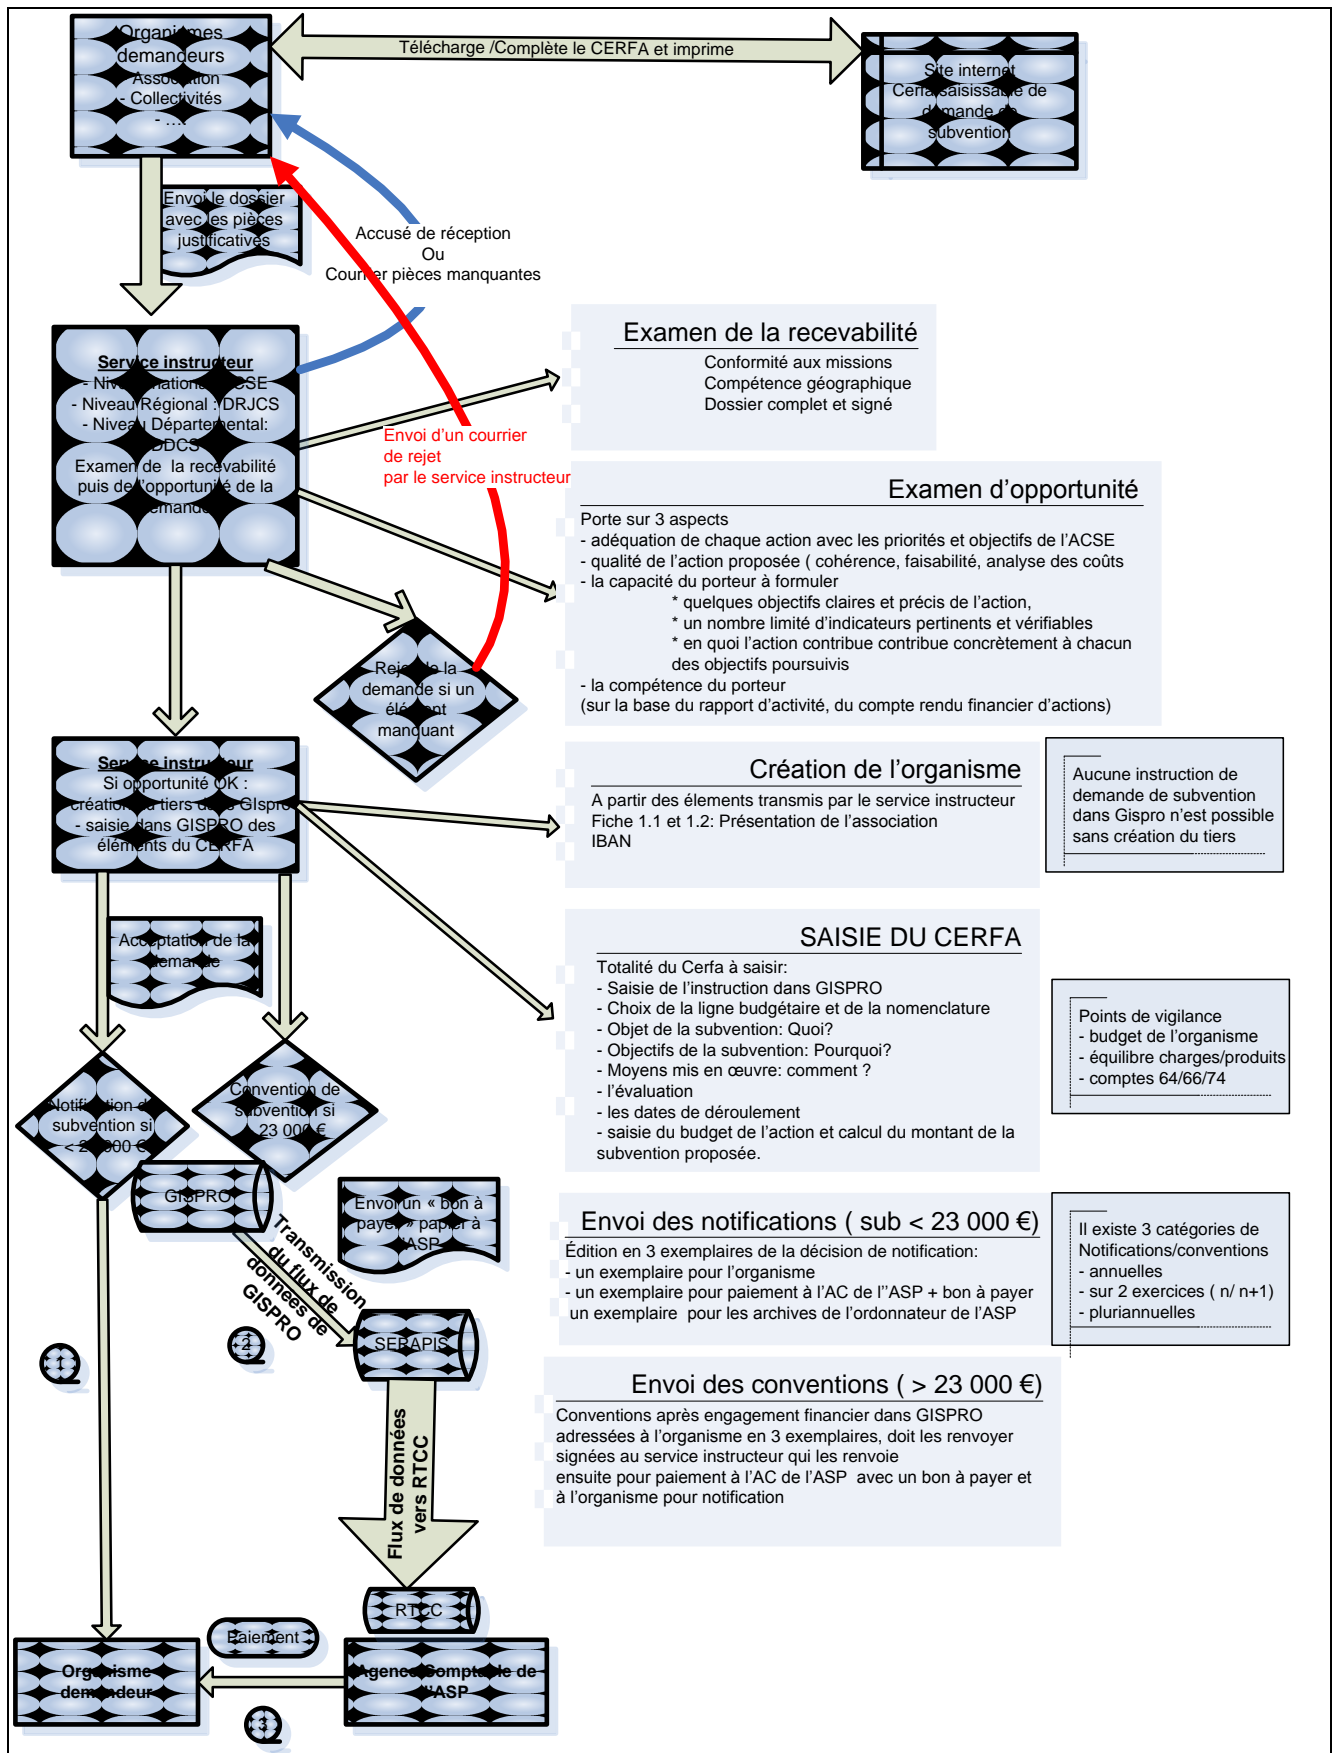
Organismes demandeurs
- Association
- Collectivités
- …

Télécharge /Complète le CERFA et imprime

Site internet
Cerfa saisissable de demande de subvention

Envoi le dossier avec les pièces justificatives

Accusé de réception
Ou
Courrier pièces manquantes

Service instructeur
- Niveau national : ACSE
- Niveau Régional : DRJCS
- Niveau Départemental: DDCS
Examen de la recevabilité puis de l'opportunité de la demande

Envoi d'un courrier de rejet par le service instructeur

Examen de la recevabilité
Conformité aux missions
Compétence géographique
Dossier complet et signé

Examen d'opportunité
Porte sur 3 aspects
- adéquation de chaque action avec les priorités et objectifs de l'ACSE
- qualité de l'action proposée ( cohérence, faisabilité, analyse des coûts
- la capacité du porteur à formuler
* quelques objectifs claires et précis de l'action,
* un nombre limité d'indicateurs pertinents et vérifiables
* en quoi l'action contribue contribue concrètement à chacun des objectifs poursuivis
- la compétence du porteur
(sur la base du rapport d'activité, du compte rendu financier d'actions)

Rejet de la demande si un élément manquant

Service instructeur
Si opportunité OK :
création du tiers dans GIspro
- saisie dans GISPRO des éléments du CERFA

Création de l'organisme
A partir des élements transmis par le service instructeur
Fiche 1.1 et 1.2: Présentation de l'association
IBAN

Aucune instruction de demande de subvention dans Gispro n'est possible sans création du tiers

Acceptation de la demande

SAISIE DU CERFA
Totalité du Cerfa à saisir:
- Saisie de l'instruction dans GISPRO
- Choix de la ligne budgétaire et de la nomenclature
- Objet de la subvention: Quoi?
- Objectifs de la subvention: Pourquoi?
- Moyens mis en œuvre: comment ?
- l'évaluation
- les dates de déroulement
- saisie du budget de l'action et calcul du montant de la subvention proposée.

Points de vigilance
- budget de l'organisme
- équilibre charges/produits
- comptes 64/66/74

Notification de subvention si < 23 000 €

Convention de subvention si 23 000 €

GISPRO

Envoi un « bon à payer » papier à l'ASP

Transmission du flux de données de GISPRO

SERAPIS

Envoi des notifications ( sub < 23 000 €)
Édition en 3 exemplaires de la décision de notification:
- un exemplaire pour l'organisme
- un exemplaire pour paiement à l'AC de l''ASP + bon à payer
un exemplaire pour les archives de l'ordonnateur de l'ASP

Il existe 3 catégories de Notifications/conventions
- annuelles
- sur 2 exercices ( n/ n+1)
- pluriannuelles

1

2

Envoi des conventions ( > 23 000 €)
Conventions après engagement financier dans GISPRO adressées à l'organisme en 3 exemplaires, doit les renvoyer signées au service instructeur qui les renvoie ensuite pour paiement à l'AC de l'ASP avec un bon à payer et à l'organisme pour notification

Flux de données vers RTCC

RTCC

Paiement

Organisme demandeur

Agence Comptable de l'ASP

3